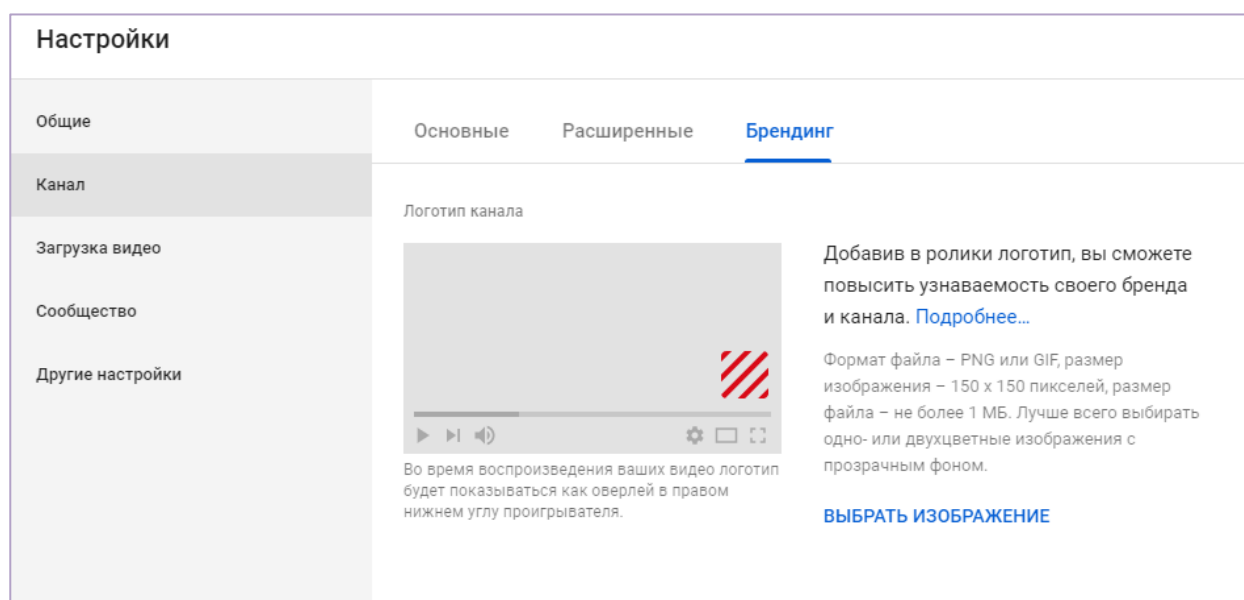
Настройки

Общие

Канал

Загрузка видео

Сообщество

Другие настройки

Основные Расширенные Брендинг

Логотип канала

Во время воспроизведения ваших видео логотип будет показываться как оверлей в правом нижнем углу проигрывателя.

Добавив в ролики логотип, вы сможете повысить узнаваемость своего бренда и канала. Подробнее…

Формат файла – PNG или GIF, размер изображения – 150 x 150 пикселей, размер файла – не более 1 МБ. Лучше всего выбирать одно- или двухцветные изображения с прозрачным фоном.

ВЫБРАТЬ ИЗОБРАЖЕНИЕ